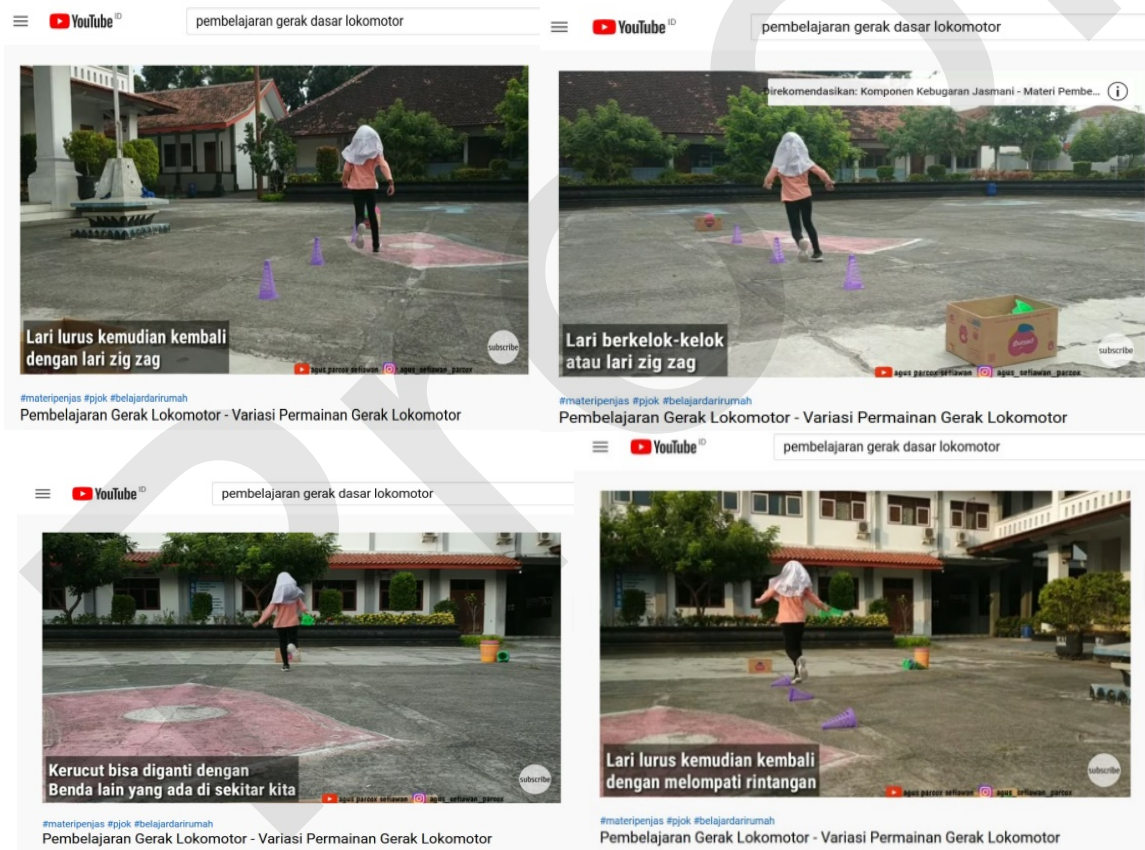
YouTube ID
pembelajaran gerak dasar lokomotor

Lari lurus kemudian kembali dengan lari zig zag

subscribe

agus parcox setiawan agus_setiawan_parcox

#materipenjas #pjok #belajardarirumah
Pembelajaran Gerak Lokomotor - Variasi Permainan Gerak Lokomotor

YouTube ID
pembelajaran gerak dasar lokomotor

Direkomendasikan: Komponen Kebugaran Jasmani - Materi Pembe...

Lari berkelok-kelok atau lari zig zag

subscribe

agus parcox setiawan agus_setiawan_parcox

#materipenjas #pjok #belajardarirumah
Pembelajaran Gerak Lokomotor - Variasi Permainan Gerak Lokomotor

YouTube ID
pembelajaran gerak dasar lokomotor

Kerucut bisa diganti dengan Benda lain yang ada di sekitar kita

subscribe

agus parcox setiawan agus_setiawan_parcox

#materipenjas #pjok #belajardarirumah
Pembelajaran Gerak Lokomotor - Variasi Permainan Gerak Lokomotor

YouTube ID
pembelajaran gerak dasar lokomotor

Lari lurus kemudian kembali dengan melompati rintangan

subscribe

agus parcox setiawan agus_setiawan_parcox

#materipenjas #pjok #belajardarirumah
Pembelajaran Gerak Lokomotor - Variasi Permainan Gerak Lokomotor